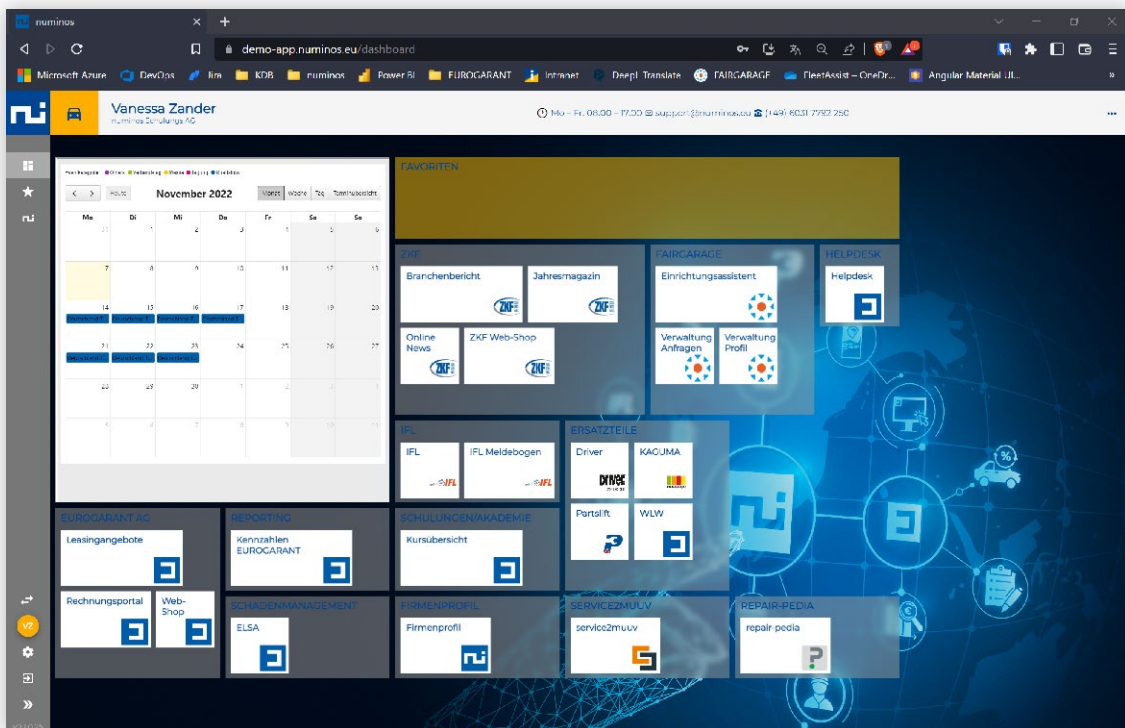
numinos

demo-app.numinos.eu/dashboard

Microsoft Azure DevOps Jira KDB numinos Power BI EUROGARANT Intranet DeepL Translate FAIRGARAGE FleetAssist – OneDr... Angular Material UI...

Vanessa Zander
numinos Schulungs AG

Mo – Fr. 08.00 – 17.00 support@numinos.eu (49) 6031 7792 250

Heute

November 2022

Monat Woche Tag Terminübersicht

| Mo | Di | Mi | Do | Fr | Sa | So |
|---|---|---|---|---|---|---|
| 31 | 1 | 2 | 3 | 4 | 5 | 6 |
| 7 | 8 | 9 | 10 | 11 | 12 | 13 |
| 14 | 15 | 16 | 17 | 18 | 19 | 20 |
| 21 | 22 | 23 | 24 | 25 | 26 | 27 |
| 28 | 29 | 30 | 1 | 2 | 3 | 4 |
| 5 | 6 | 7 | 8 | 9 | 10 | 11 |

FAVORITEN

ZKF
Branchenbericht
Jahresmagazin
Online News
ZKF Web-Shop

FAIRGARAGE
Einrichtungsassistent
Verwaltung Anfragen
Verwaltung Profil

HELPDESK
Helpdesk

IFL
IFL
IFL Meldebogen

ERSATZTEILE
Driver
KAOUMA
Partslift
WLW

EUROGARANT AG
Leasingangebote
Rechnungsportal
Web-Shop

REPORTING
Kennzahlen EUROGARANT

SCHULUNGEN/AKADEMIE
Kursübersicht

SCHADENMANAGEMENT
ELSA

FIRMENPROFIL
Firmenprofil

SERVICE2MUUV
service2muuv

REPAIR-PEDIA
repair-pedia

VZ